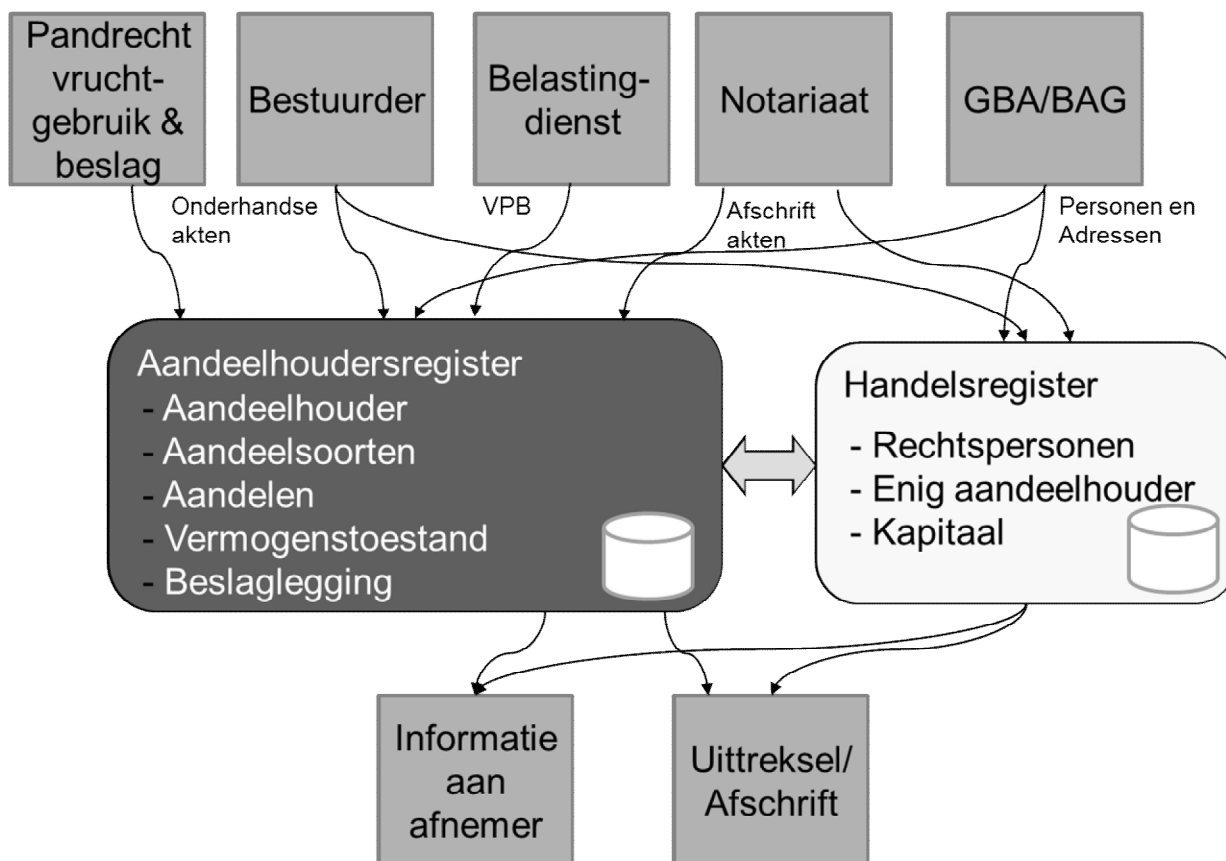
Pandrecht vruchtgebruik & beslag

Bestuurder

Belastingdienst

Notariaat

GBA/BAG

Onderhandse akten

VPB

Afschrift akten

Personen en Adressen

Aandeelhoudersregister
- Aandeelhouder
- Aandeelsoorten
- Aandelen
- Vermogenstoestand
- Beslaglegging

Handelsregister
- Rechtspersonen
- Enig aandeelhouder
- Kapitaal

Informatie aan afnemer

Uittreksel/ Afschrift